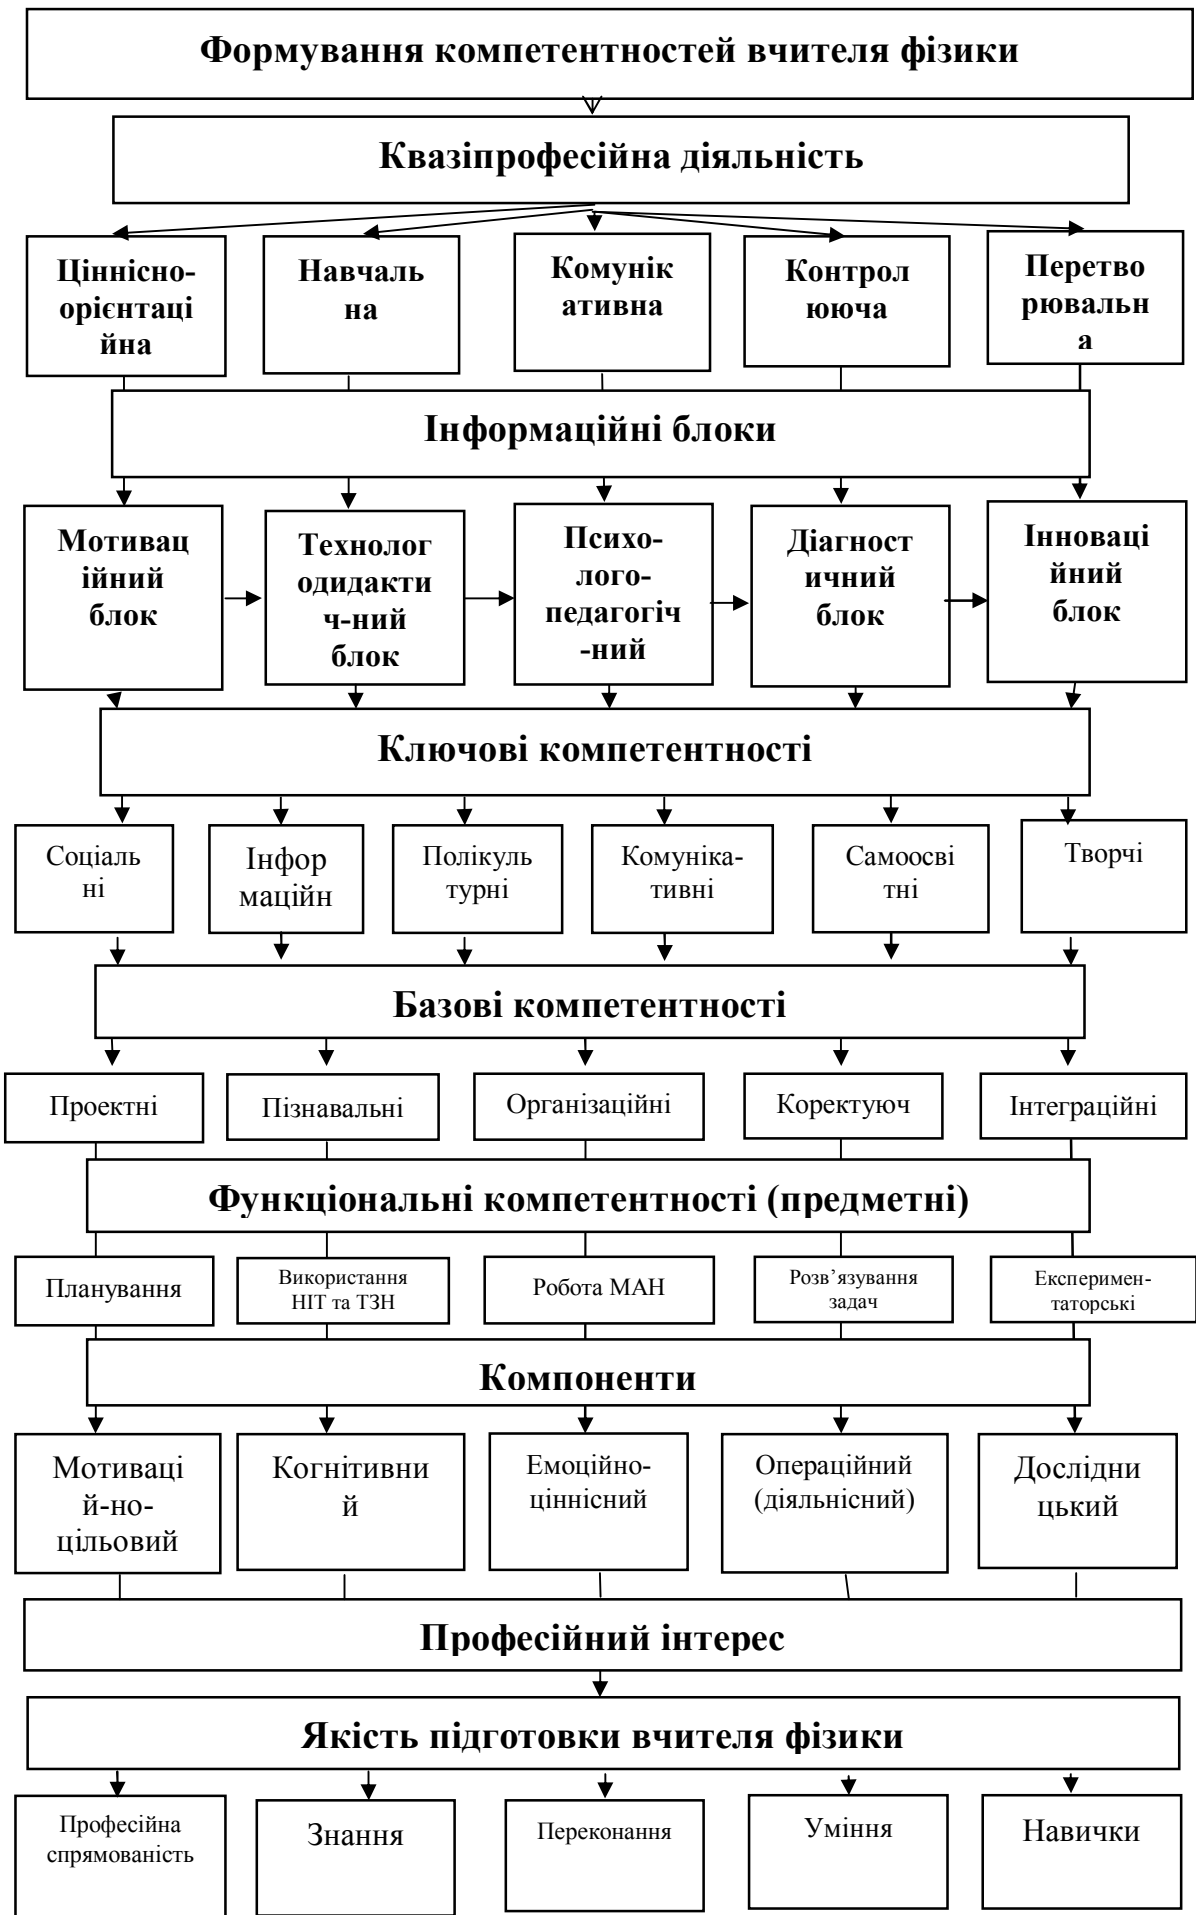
Формування компетентностей вчителя фізики

Квазіпрофесійна діяльність

Ціннісно-орієнтаційна

Навчальна

Комунікативна

Контролююча

Перетворювальна

Інформаційні блоки

Мотиваційний блок

Технологодидактич-ний блок

Психолого-педагогіч-ний

Діагностичний блок

Інноваційний блок

Ключові компетентності

Соціальні

Інформаційн

Полікультурні

Комуніка-тивні

Самоосвітні

Творчі

Базові компетентності

Проектні

Пізнавальні

Організаційні

Коректуюч

Інтеграційні

Функціональні компетентності (предметні)

Планування

Використання НІТ та ТЗН

Робота МАН

Розв'язування задач

Експеримен-таторські

Компоненти

Мотиваці й-но-цільовий

Когнітивний

Емоційно-ціннісний

Операційний (діяльнісний)

Дослідницький

Професійний інтерес

Якість підготовки вчителя фізики

Професійна спрямованість

Знання

Переконання

Уміння

Навички